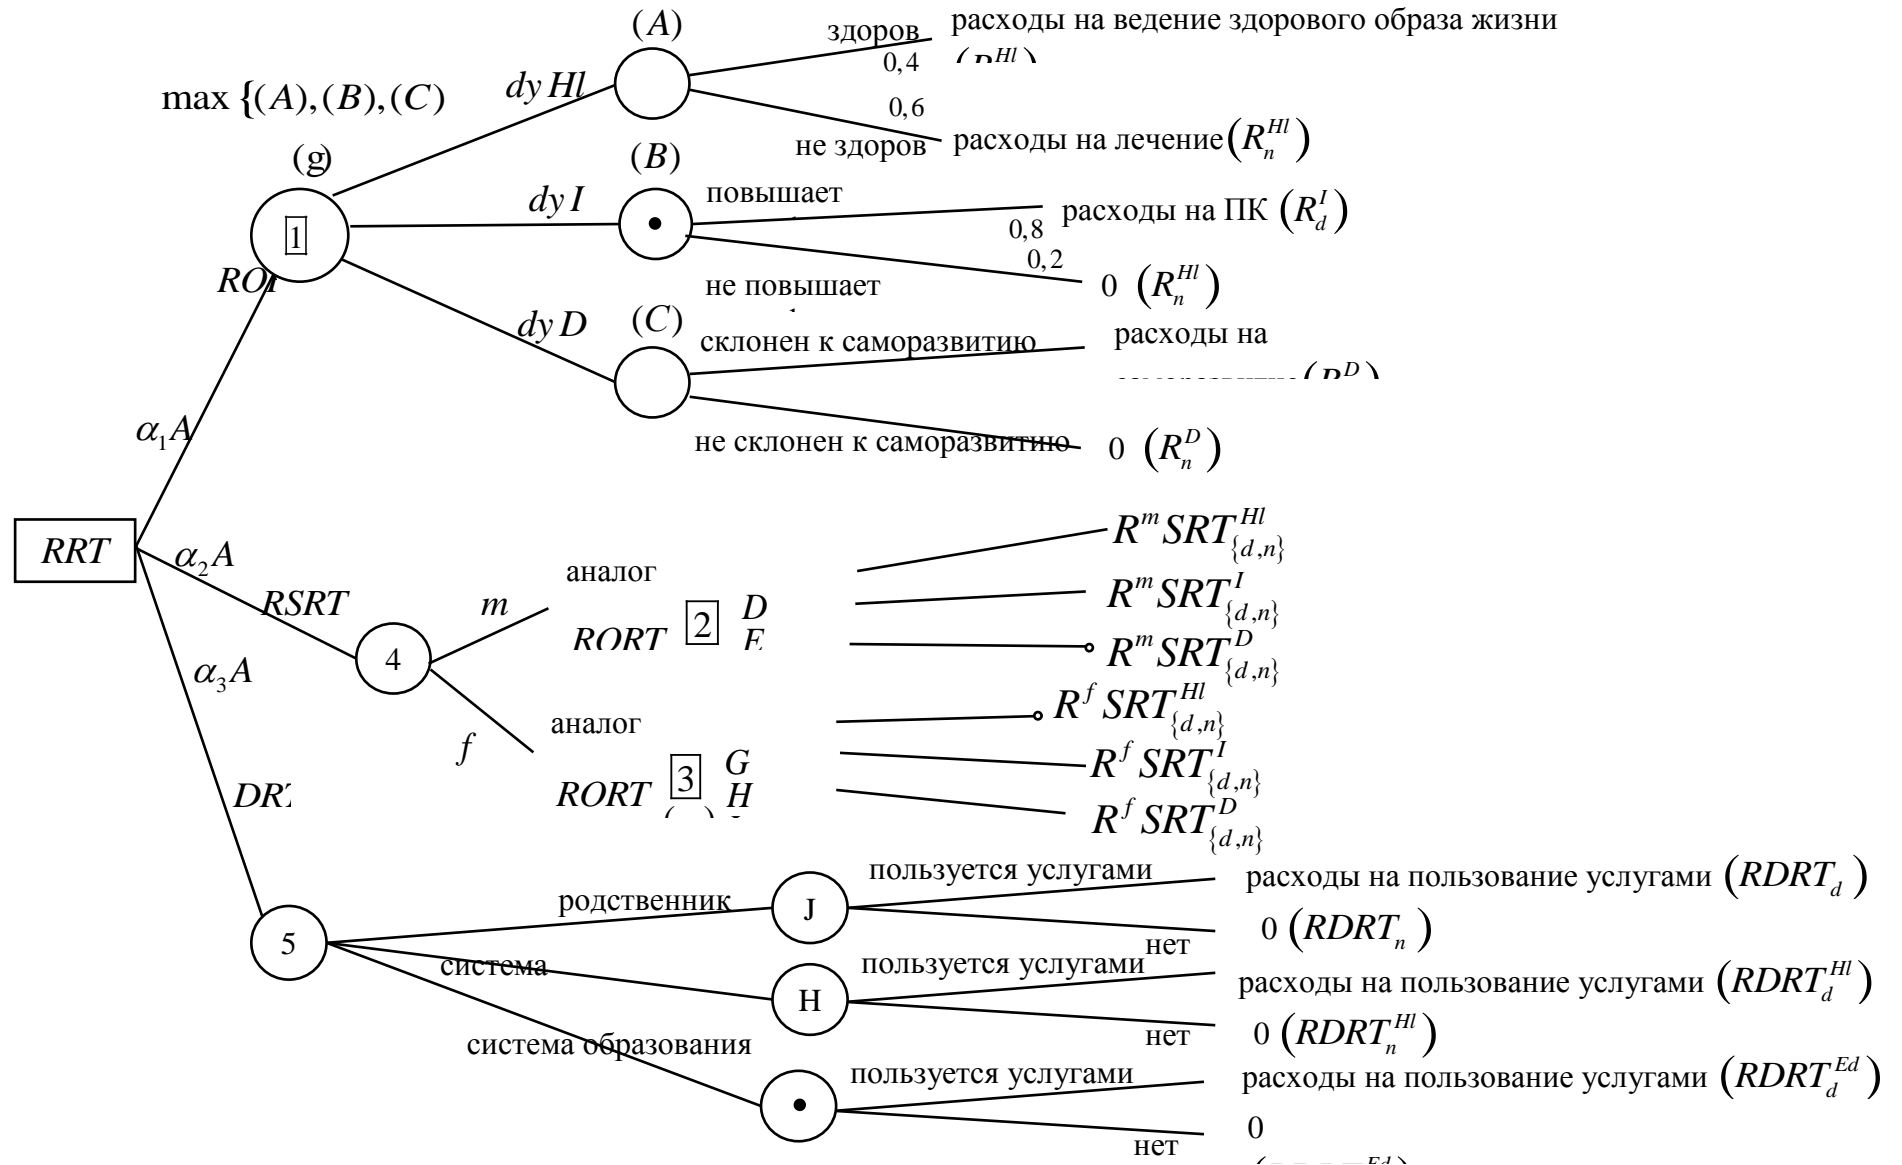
$(A)$
здоров
расходы на ведение здорового образа жизни
0,4
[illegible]
$\max\{(A),(B),(C)$
$dy\,Hl$
0,6
не здоров
расходы на лечение $\left(R_n^{Hl}\right)$
(g)
$(B)$
$dy\,I$
повышает
расходы на ПК $\left(R_d^I\right)$
1
0,8
0,2
$ROI$
не повышает
0 $\left(R_n^{Hl}\right)$
$dy\,D$
$(C)$
склонен к саморазвитию
расходы на
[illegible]
$\alpha_1 A$
не склонен к саморазвитию
0 $\left(R_n^D\right)$
$R^m SRT_{\{d,n\}}^{Hl}$
$RRT$
$\alpha_2 A$
аналог
$R^m SRT_{\{d,n\}}^{I}$
$RSRT$
$m$
$RORT$ 2 $D$ $E$
4
$R^m SRT_{\{d,n\}}^{D}$
$\alpha_3 A$
$R^f SRT_{\{d,n\}}^{Hl}$
аналог
$f$
3 $G$
$R^f SRT_{\{d,n\}}^{I}$
$DR$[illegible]
$RORT$ $H$
$R^f SRT_{\{d,n\}}^{D}$
пользуется услугами
расходы на пользование услугами $\left(RDRT_d\right)$
родственник
J
5
0 $\left(RDRT_n\right)$
нет
система
пользуется услугами
расходы на пользование услугами $\left(RDRT_d^{Hl}\right)$
H
нет
0 $\left(RDRT_n^{Hl}\right)$
система образования
пользуется услугами
расходы на пользование услугами $\left(RDRT_d^{Ed}\right)$
0
нет
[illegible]